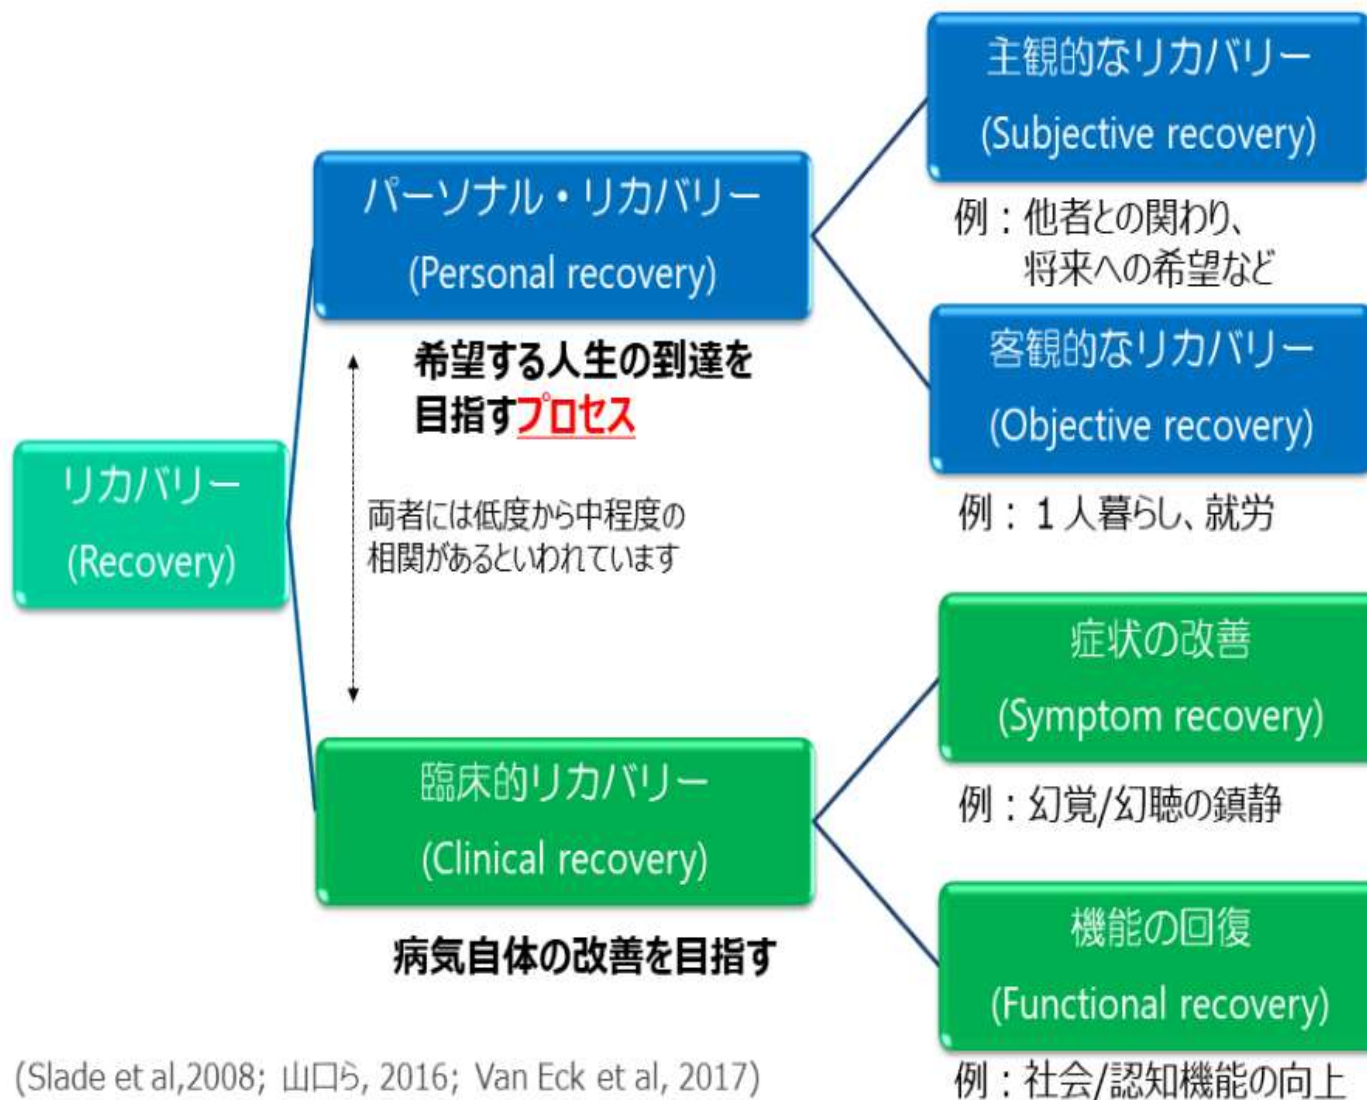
リカバリー
(Recovery)

パーソナル・リカバリー
(Personal recovery)

希望する人生の到達を目指すプロセス

両者には低度から中程度の相関があるといわれています

臨床的リカバリー
(Clinical recovery)

病気自体の改善を目指す

主観的なリカバリー
(Subjective recovery)

例：他者との関わり、将来への希望など

客観的なリカバリー
(Objective recovery)

例：１人暮らし、就労

症状の改善
(Symptom recovery)

例：幻覚/幻聴の鎮静

機能の回復
(Functional recovery)

例：社会/認知機能の向上

(Slade et al,2008; 山口ら, 2016; Van Eck et al, 2017)